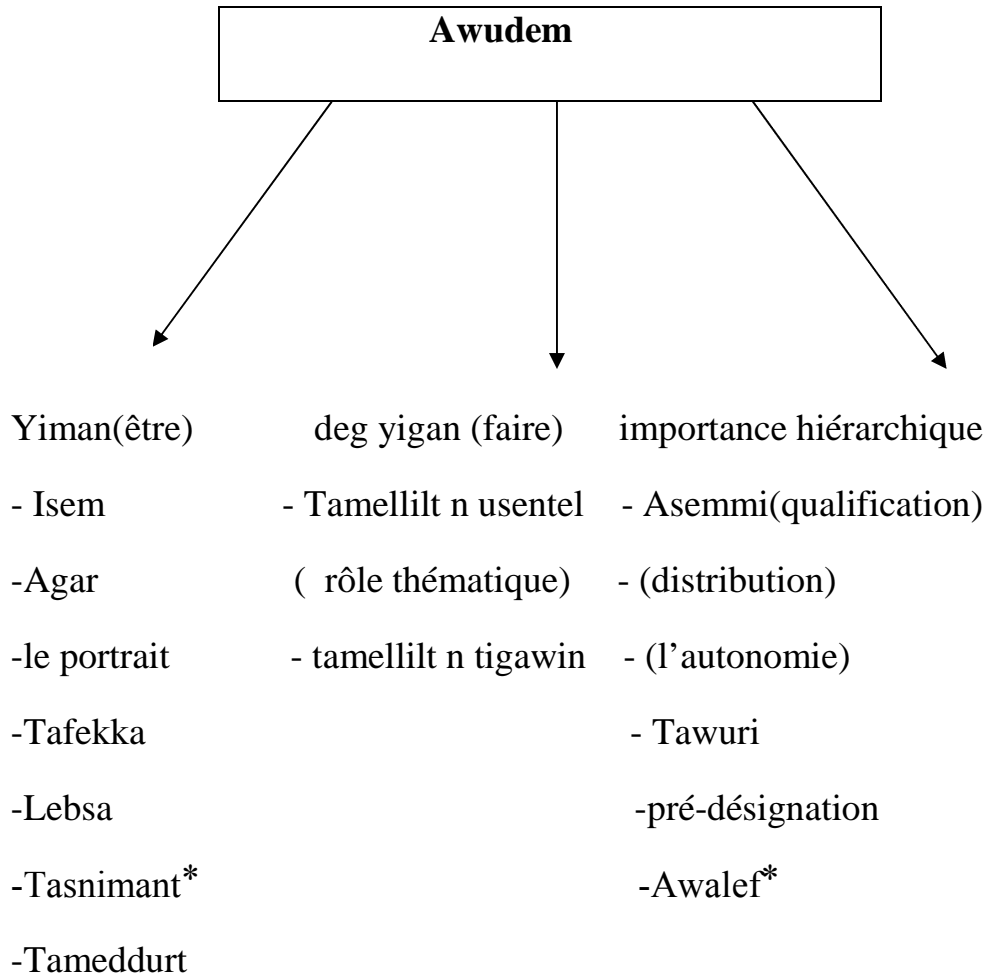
**Awudem**

Yiman(être)

- Isem

-Agar

-le portrait

-Tafekka

-Lebsa

-Tasnimant*

-Tameddurt

deg yigan (faire)

- Tamellilt n usentel

( rôle thématique)

- tamellilt n tigawin

importance hiérarchique

- Asemmi(qualification)

- (distribution)

- (l'autonomie)

- Tawuri

-pré-désignation

-Awalef*